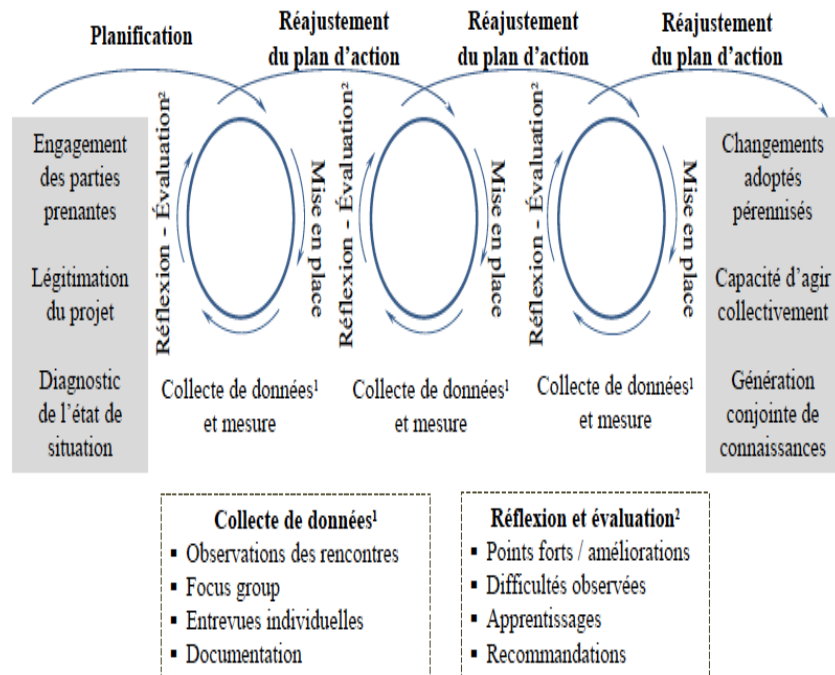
Planification

Réajustement du plan d'action

Réajustement du plan d'action

Réajustement du plan d'action

Engagement des parties prenantes

Légitimation du projet

Diagnostic de l'état de situation

Réflexion - Évaluation²

Mise en place

Collecte de données¹ et mesure

Réflexion - Évaluation²

Mise en place

Collecte de données¹ et mesure

Réflexion - Évaluation²

Mise en place

Collecte de données¹ et mesure

Changements adoptés pérennisés

Capacité d'agir collectivement

Génération conjointe de connaissances

Collecte de données¹
▪ Observations des rencontres
▪ Focus group
▪ Entrevues individuelles
▪ Documentation

Réflexion et évaluation²
▪ Points forts / améliorations
▪ Difficultés observées
▪ Apprentissages
▪ Recommandations